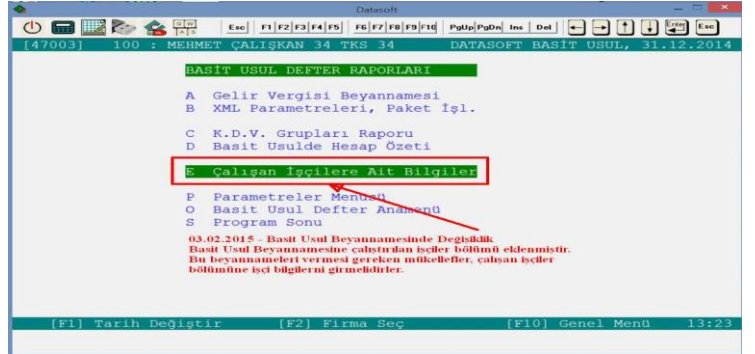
Datasoft

Esc | F1 | F2 | F3 | F4 | F5 | F6 | F7 | F8 | F9 | F10 | PgUp | PgDn | Ins | Del | Enter | Esc

[47003] 100 : MEHMET ÇALIŞKAN 34 TKS 34 DATASOFT BASİT USUL, 31.12.2014

BASİT USUL DEFTER RAPORLARI

A Gelir Vergisi Beyannamesi
B XML Parametreleri, Paket İşl.

C K.D.V. Grupları Raporu
D Basit Usulde Hesap Özeti

E Çalışan İşçilere Ait Bilgiler

P Parametreler Menüsü
O Basit Usul Defter Anamenü
S Program Sonu

03.02.2015 - Basit Usul Beyannamesinde Değişiklik
Basit Usul Beyannamesine çalıştırılan işçiler bölümü eklenmiştir.
Bu beyannameleri vermesi gereken mükellefler, çalışan işçiler bölümüne işçi bilgilerni girmelidirler.

[F1] Tarih Değiştir [F2] Firma Seç [F10] Genel Menü 13:23